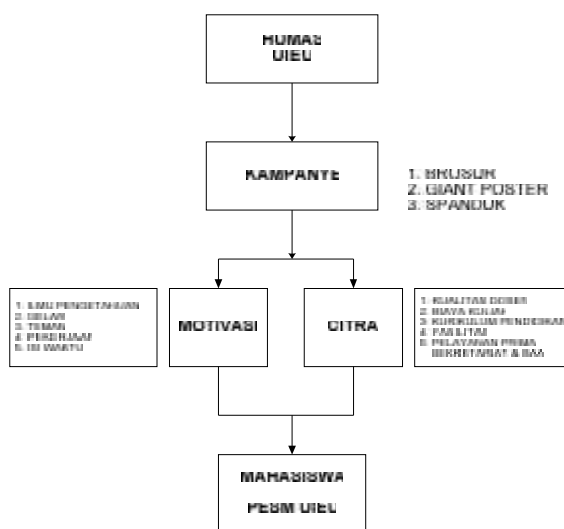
HUMAS UIEU

KAMPANYE

1. BROSUR
2. GIANT POSTER
3. SPANDUK

1. ILMU PENGETAHUAN
2. GELAR
3. TEMAN
4. PEKERJAAN
5. ISI WAKTU

MOTIVASI

CITRA

1. KUALITAS DOSEN
2. BIAYA KULIAH
3. KURIKULUM PENDIDIKAN
4. FASILITAS
5. PELAYANAN PRIMA BERBTATAS & BAA

MAHASISWA PESM UIEU